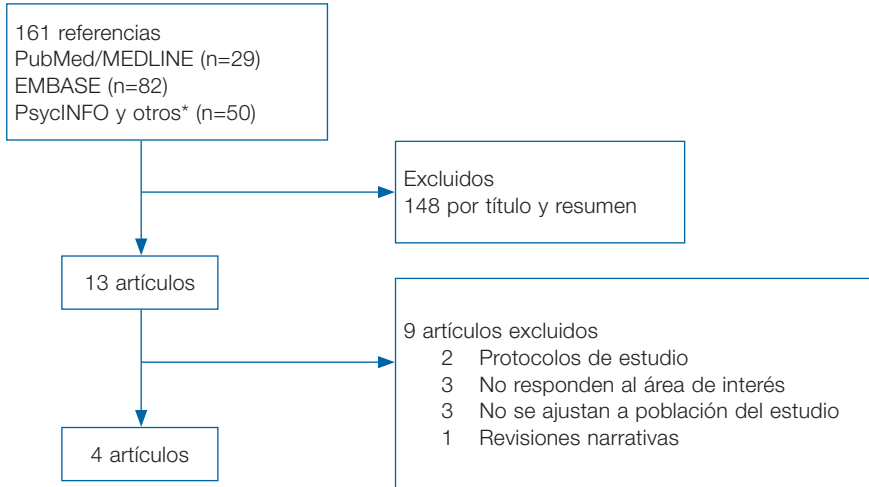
161 referencias
PubMed/MEDLINE (n=29)
EMBASE (n=82)
PsycINFO y otros* (n=50)

Excluidos
148 por título y resumen

13 artículos

9 artículos excluidos
2 Protocolos de estudio
3 No responden al área de interés
3 No se ajustan a población del estudio
1 Revisiones narrativas

4 artículos